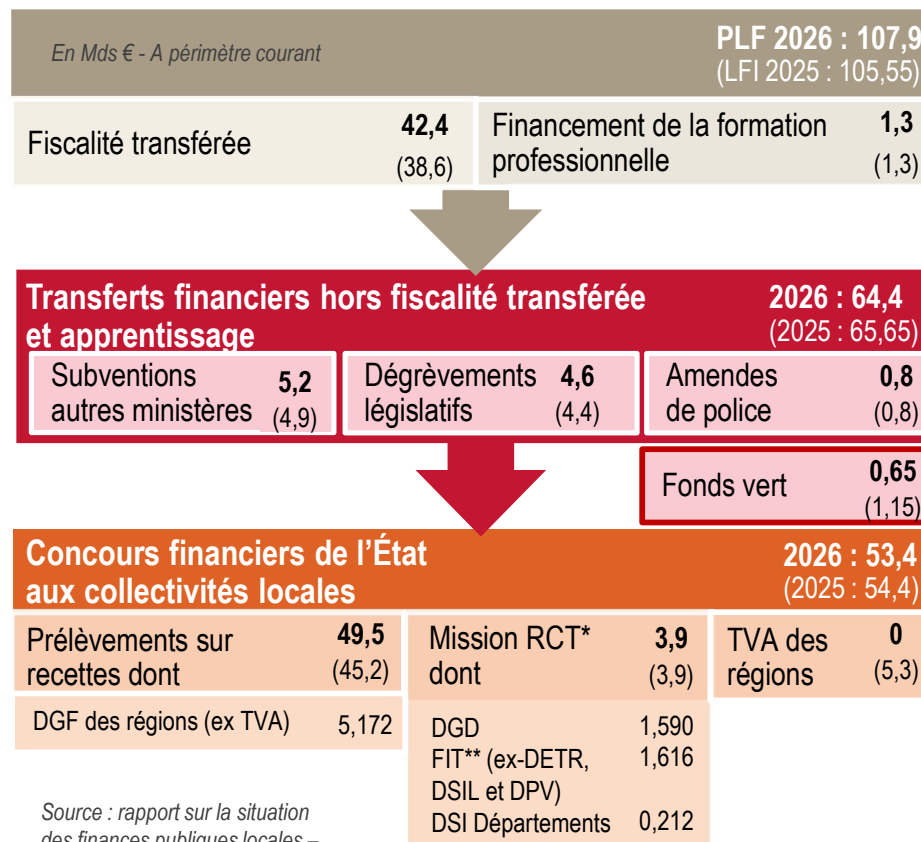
En Mds € - A périmètre courant

PLF 2026 : 107,9
(LFI 2025 : 105,55)

Fiscalité transférée 42,4 (38,6)

Financement de la formation professionnelle 1,3 (1,3)

Transferts financiers hors fiscalité transférée et apprentissage

2026 : 64,4
(2025 : 65,65)

Subventions autres ministères 5,2 (4,9)

Dégrèvements législatifs 4,6 (4,4)

Amendes de police 0,8 (0,8)

Fonds vert 0,65 (1,15)

Concours financiers de l'État aux collectivités locales

2026 : 53,4
(2025 : 54,4)

Prélèvements sur recettes dont 49,5 (45,2)

DGF des régions (ex TVA) 5,172

Mission RCT* dont 3,9 (3,9)

DGD 1,590
FIT** (ex-DETR, DSIL et DPV) 1,616
DSI Départements 0,212

TVA des régions 0 (5,3)

Source : rapport sur la situation des finances publiques locales –